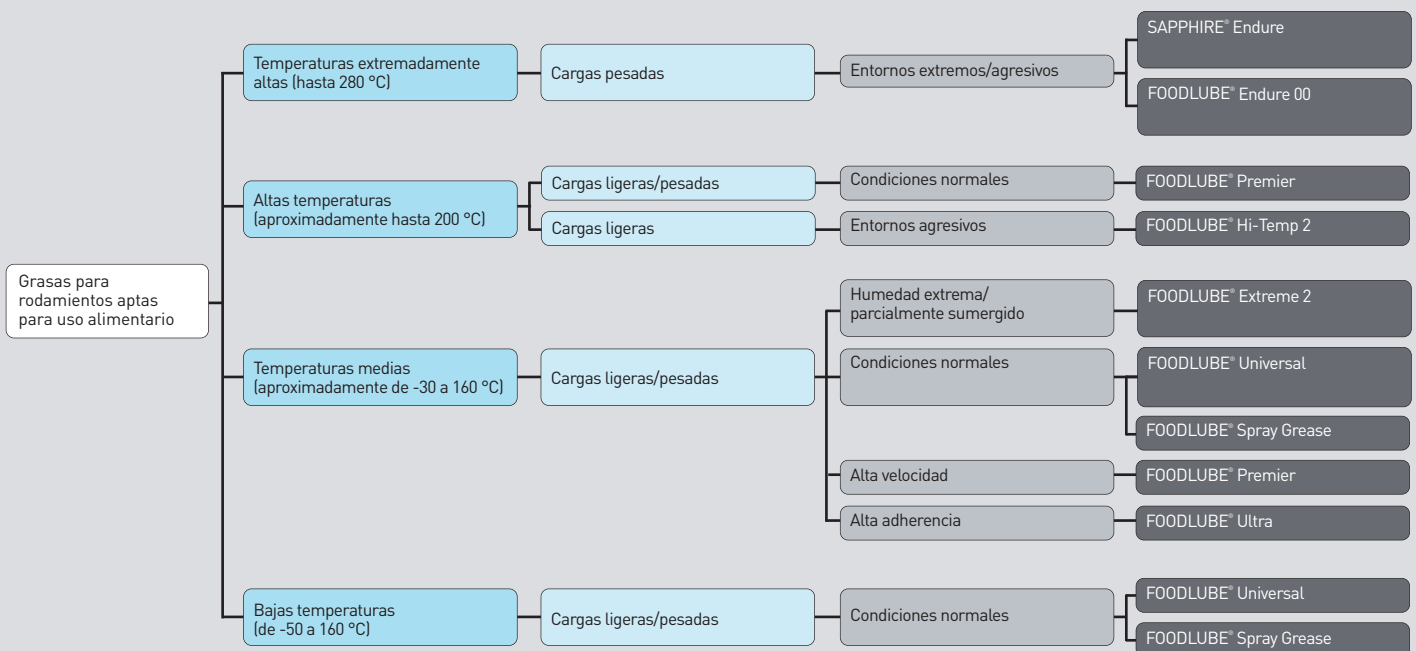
Grasas para rodamientos aptas para uso alimentario

Temperaturas extremadamente altas (hasta 280 °C)

Cargas pesadas

Entornos extremos/agresivos

SAPPHIRE® Endure

FOODLUBE® Endure 00

Altas temperaturas (aproximadamente hasta 200 °C)

Cargas ligeras/pesadas

Condiciones normales

FOODLUBE® Premier

Cargas ligeras

Entornos agresivos

FOODLUBE® Hi-Temp 2

Temperaturas medias (aproximadamente de -30 a 160 °C)

Cargas ligeras/pesadas

Humedad extrema/ parcialmente sumergido

FOODLUBE® Extreme 2

Condiciones normales

FOODLUBE® Universal

FOODLUBE® Spray Grease

Alta velocidad

FOODLUBE® Premier

Alta adherencia

FOODLUBE® Ultra

Bajas temperaturas (de -50 a 160 °C)

Cargas ligeras/pesadas

Condiciones normales

FOODLUBE® Universal

FOODLUBE® Spray Grease